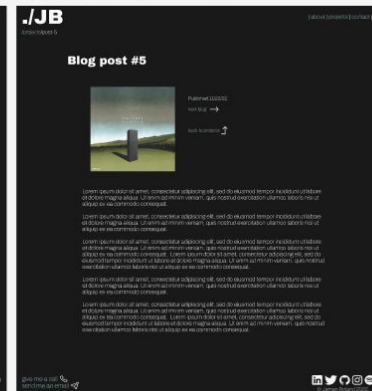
./JB
/jordan/blog/post-5

[about] [projects] [contact]

Blog post #5

Published 10/2/22
next blog →
back to projects

Lorem ipsum dolor sit amet, consectetur adipiscing elit, sed do eiusmod tempor incididunt ut labore et dolore magna aliqua. Ut enim ad minim veniam, quis nostrud exercitation ullamco laboris nisi ut aliquip ex ea commodo consequat.

Lorem ipsum dolor sit amet, consectetur adipiscing elit, sed do eiusmod tempor incididunt ut labore et dolore magna aliqua. Ut enim ad minim veniam, quis nostrud exercitation ullamco laboris nisi ut aliquip ex ea commodo consequat.

Lorem ipsum dolor sit amet, consectetur adipiscing elit, sed do eiusmod tempor incididunt ut labore et dolore magna aliqua. Ut enim ad minim veniam, quis nostrud exercitation ullamco laboris nisi ut aliquip ex ea commodo consequat. Lorem ipsum dolor sit amet, consectetur adipiscing elit, sed do eiusmod tempor incididunt ut labore et dolore magna aliqua. Ut enim ad minim veniam, quis nostrud exercitation ullamco laboris nisi ut aliquip ex ea commodo consequat.

Lorem ipsum dolor sit amet, consectetur adipiscing elit, sed do eiusmod tempor incididunt ut labore et dolore magna aliqua. Ut enim ad minim veniam, quis nostrud exercitation ullamco laboris nisi ut aliquip ex ea commodo consequat.

Lorem ipsum dolor sit amet, consectetur adipiscing elit, sed do eiusmod tempor incididunt ut labore et dolore magna aliqua. Ut enim ad minim veniam, quis nostrud exercitation ullamco laboris nisi ut aliquip ex ea commodo consequat. Lorem ipsum dolor sit amet, consectetur adipiscing elit, sed do eiusmod tempor incididunt ut labore et dolore magna aliqua. Ut enim ad minim veniam, quis nostrud exercitation ullamco laboris nisi ut aliquip ex ea commodo consequat.

give me a call
send me an email

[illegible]